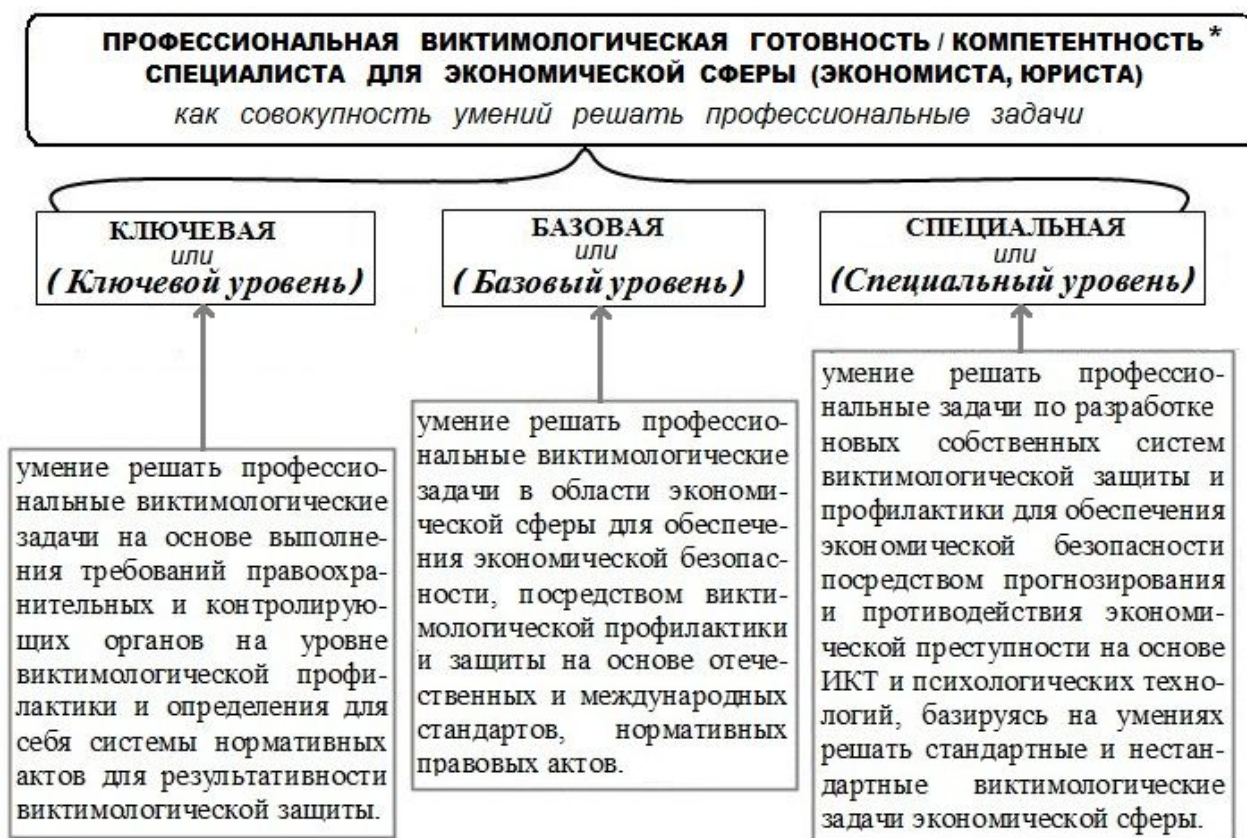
ПРОФЕССИОНАЛЬНАЯ ВИКТИМОЛОГИЧЕСКАЯ ГОТОВНОСТЬ / КОМПЕТЕНТНОСТЬ*
СПЕЦИАЛИСТА ДЛЯ ЭКОНОМИЧЕСКОЙ СФЕРЫ (ЭКОНОМИСТА, ЮРИСТА)
как совокупность умений решать профессиональные задачи

КЛЮЧЕВАЯ
или
(Ключевой уровень)

БАЗОВАЯ
или
(Базовый уровень)

СПЕЦИАЛЬНАЯ
или
(Специальный уровень)

умение решать профессиональные виктимологические задачи на основе выполнения требований правоохранительных и контролирующих органов на уровне виктимологической профилактики и определения для себя системы нормативных актов для результативности виктимологической защиты.

умение решать профессиональные виктимологические задачи в области экономической сферы для обеспечения экономической безопасности, посредством виктимологической профилактики и защиты на основе отечественных и международных стандартов, нормативных правовых актов.

умение решать профессиональные задачи по разработке новых собственных систем виктимологической защиты и профилактики для обеспечения экономической безопасности посредством прогнозирования и противодействия экономической преступности на основе ИКТ и психологических технологий, базируясь на умениях решать стандартные и нестандартные виктимологические задачи экономической сферы.